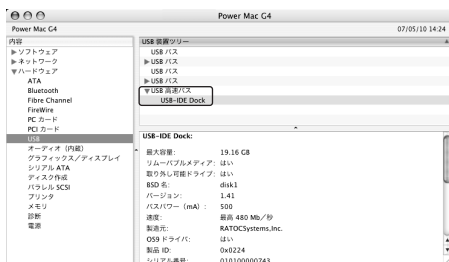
Power Mac G4

Power Mac G4

07/05/10 14:24

内容
▶ソフトウェア
▶ネットワーク
▼ハードウェア
ATA
Bluetooth
Fibre Channel
FireWire
PC カード
PCI カード
USB
オーディオ（内蔵）
グラフィックス／ディスプレイ
シリアル ATA
ディスク作成
パラレル SCSI
プリンタ
メモリ
診断
電源

USB 装置ツリー
USB バス
▶USB バス
USB バス
▶USB バス
▼USB 高速バス
USB-IDE Dock

USB-IDE Dock:

| | |
|---|---|
| 最大容量: | 19.16 GB |
| リムーバブルメディア: | はい |
| 取り外し可能ドライブ: | はい |
| BSD 名: | disk1 |
| バージョン: | 1.41 |
| バスパワー（mA）: | 500 |
| 速度: | 最高 480 Mb／秒 |
| 製造元: | RATOCSystems,Inc. |
| OS9 ドライバ: | はい |
| 製品 ID: | 0x0224 |
| シリアル番号: | 010100000743 |